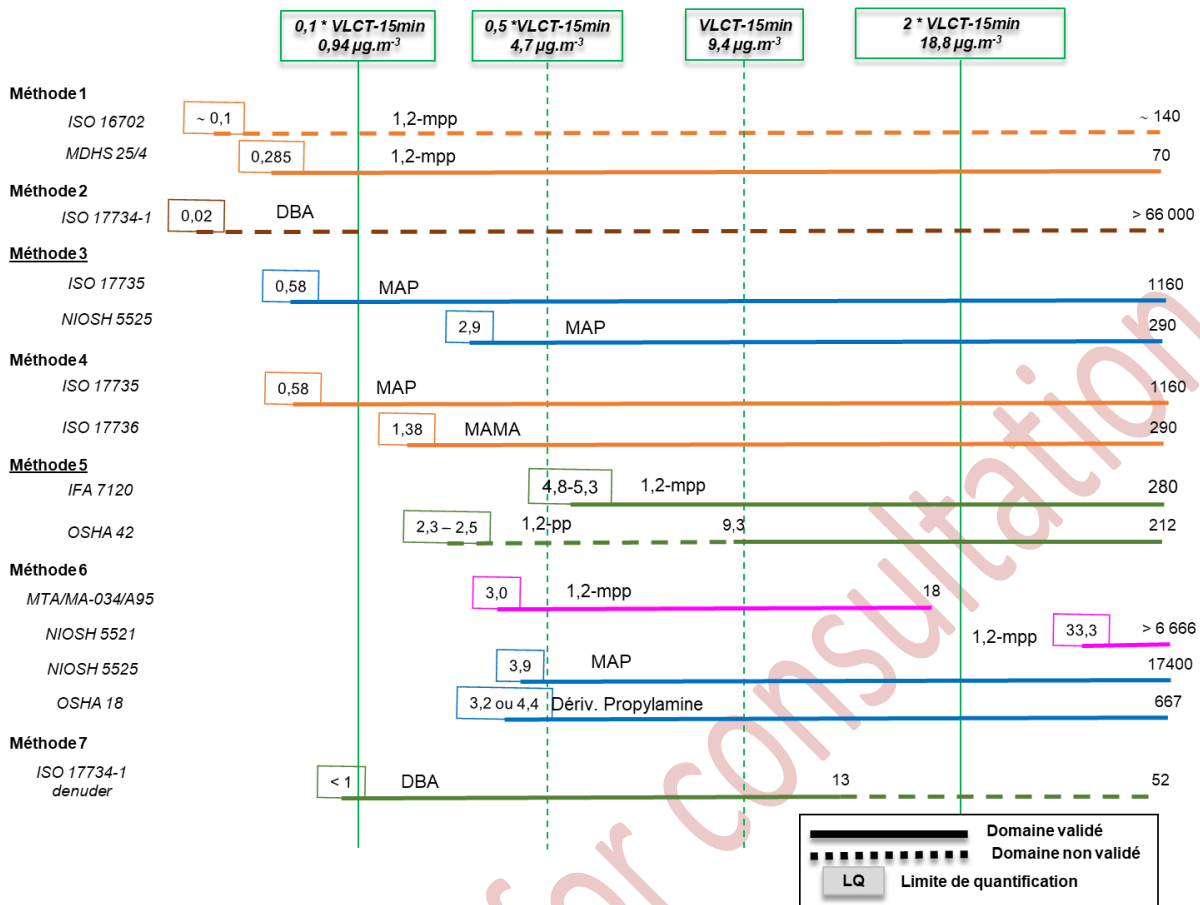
0,1 * VLCT-15min
0,94 µg.m$^{-3}$

0,5 *VLCT-15min
4,7 µg.m$^{-3}$

VLCT-15min
9,4 µg.m$^{-3}$

2 * VLCT-15min
18,8 µg.m$^{-3}$

Méthode 1
ISO 16702 ~ 0,1 1,2-mpp ~ 140
MDHS 25/4 0,285 1,2-mpp 70

Méthode 2
ISO 17734-1 0,02 DBA > 66 000

Méthode 3
ISO 17735 0,58 MAP 1160
NIOSH 5525 2,9 MAP 290

Méthode 4
ISO 17735 0,58 MAP 1160
ISO 17736 1,38 MAMA 290

Méthode 5
IFA 7120 4,8-5,3 1,2-mpp 280
OSHA 42 2,3 – 2,5 1,2-pp 9,3 212

Méthode 6
MTA/MA-034/A95 3,0 1,2-mpp 18
NIOSH 5521 1,2-mpp 33,3 > 6 666
NIOSH 5525 3,9 MAP 17400
OSHA 18 3,2 ou 4,4 Dériv. Propylamine 667

Méthode 7
ISO 17734-1 denuder < 1 DBA 13 52

Domaine validé
Domaine non validé
LQ Limite de quantification

for consultation